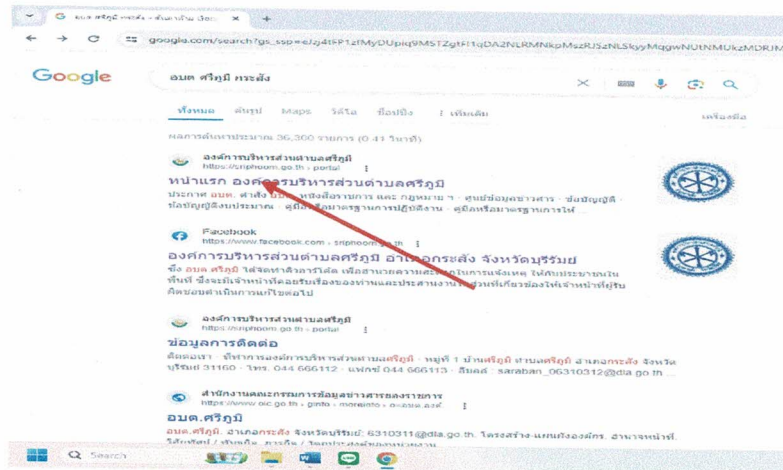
G อบต ศรีภูมิ กระสัง - ค้นหาใน Goo ×  +

google.com/search?gs_ssp=eJzj4tFP1zfMyDUpiq9MSTZgtFI1qDA2NLRMNkpMszRJSzNLSkyyMqgwNUtNMUkzMDRJM

Google

อบต ศรีภูมิ กระสัง

ทั้งหมด  ค้นรูป  Maps  วิดีโอ  ช็อปปิ้ง  : เพิ่มเติม

เครื่องมือ

ผลการค้นหาประมาณ 36,300 รายการ (0.41 วินาที)

องค์การบริหารส่วนตำบลศรีภูมิ
https://sriphoom.go.th › portal

หน้าแรก องค์การบริหารส่วนตำบลศรีภูมิ

ประกาศ อบต. คำสั่ง อบต. หนังสือราชการ และ กฎหมาย ฯ · ศูนย์ข้อมูลข่าวสาร · ข้อบัญญัติ · ร่างข้อบัญญัติงบประมาณ · คู่มือหรือมาตรฐานการปฏิบัติงาน · คู่มือหรือมาตรฐานการให้ ...

Facebook
https://www.facebook.com › sriphoom.go.th

องค์การบริหารส่วนตำบลศรีภูมิ อำเภอกระสัง จังหวัดบุรีรัมย์

ซึ่ง อบต ศรีภูมิ ได้จัดหาสิ่งอำนวยความสะดวกในการแจ้งเหตุ ให้กับประชาชนใน พื้นที่ ซึ่งจะมีเจ้าหน้าที่คอยรับเรื่องของท่านและประสานงานกับส่วนที่เกี่ยวข้องให้เจ้าหน้าที่ผู้รับ ผิดชอบดำเนินการแก้ไขต่อไป

องค์การบริหารส่วนตำบลศรีภูมิ
https://sriphoom.go.th › portal

ข้อมูลการติดต่อ

ติดต่อเรา · ที่ทำการองค์การบริหารส่วนตำบลศรีภูมิ · หมู่ที่ 1 บ้านศรีภูมิ ตำบลศรีภูมิ อำเภอกระสัง จังหวัดบุรีรัมย์ 31160 · โทร. 044 666112 · แฟกซ์ 044 666113 · อีเมลล์ : saraban_06310312@dla.go.th ...

สำนักงานคณะกรรมการข้อมูลข่าวสารของราชการ
https://www.oic.go.th › ginfo › moreinfo › ตะอบต.ลงค์

อบต.ศรีภูมิ

อบต. ศรีภูมิ. อำเภอกระสัง จังหวัดบุรีรัมย์. 6310311@dla.go.th. โครงสร้าง-แผนภูมิองค์กร. อำนาจหน้าที่. วิสัยทัศน์ / พันธกิจ. ภารกิจ / วัตถุประสงค์ของหน่วยงาน.

Search